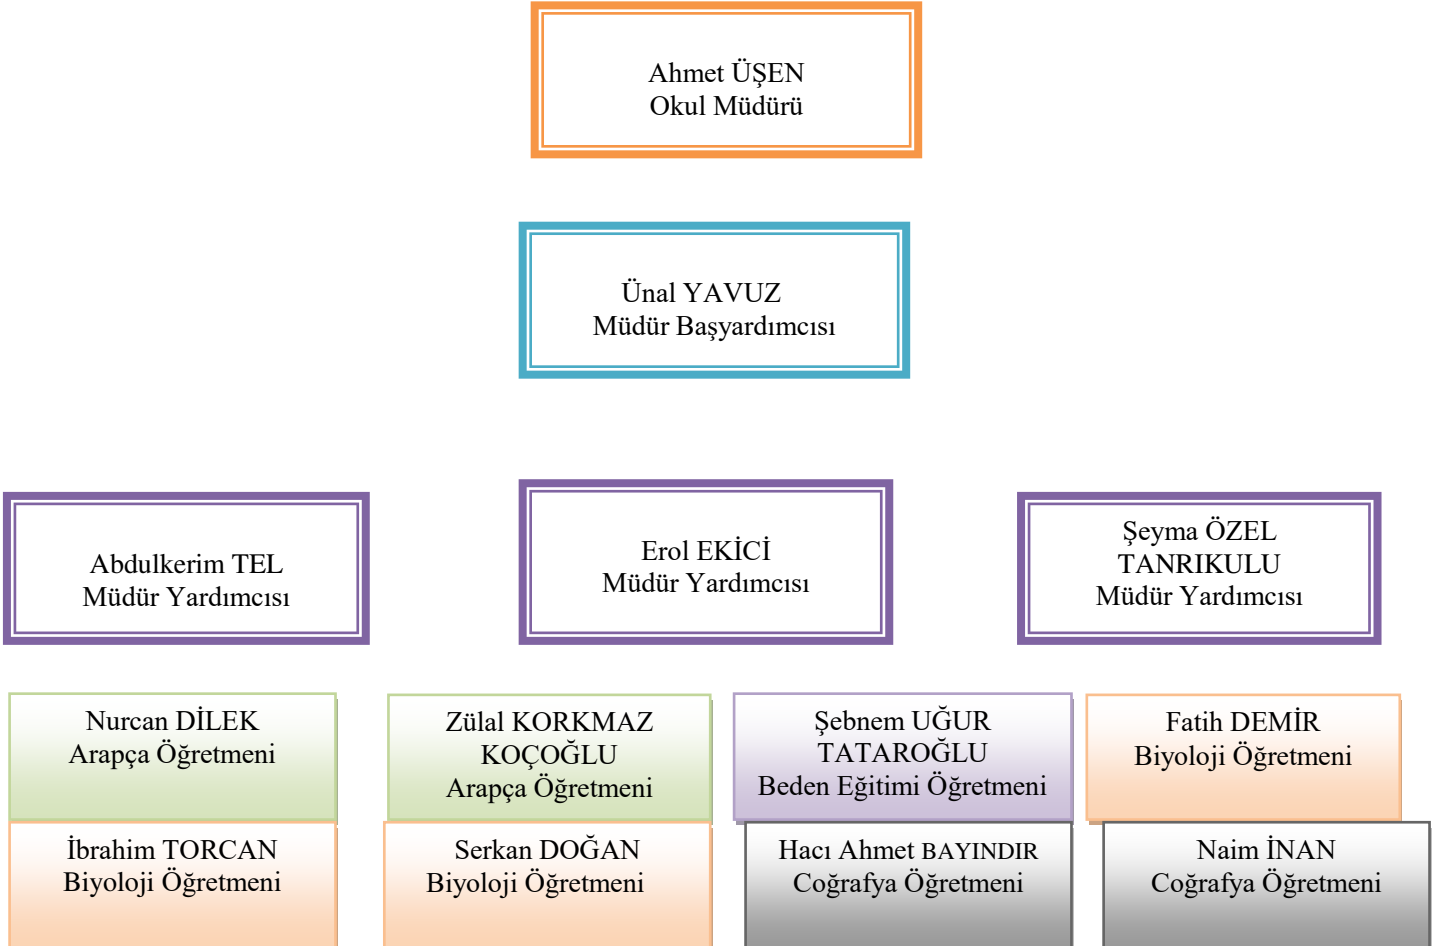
Ahmet ÜŞEN
Okul Müdürü

Ünal YAVUZ
Müdür Başyardımcısı

Abdulkerim TEL
Müdür Yardımcısı

Erol EKİCİ
Müdür Yardımcısı

Şeyma ÖZEL TANRIKULU
Müdür Yardımcısı

Nurcan DİLEK
Arapça Öğretmeni

Zülal KORKMAZ KOÇOĞLU
Arapça Öğretmeni

Şebnem UĞUR TATAROĞLU
Beden Eğitimi Öğretmeni

Fatih DEMİR
Biyoloji Öğretmeni

İbrahim TORCAN
Biyoloji Öğretmeni

Serkan DOĞAN
Biyoloji Öğretmeni

Hacı Ahmet BAYINDIR
Coğrafya Öğretmeni

Naim İNAN
Coğrafya Öğretmeni